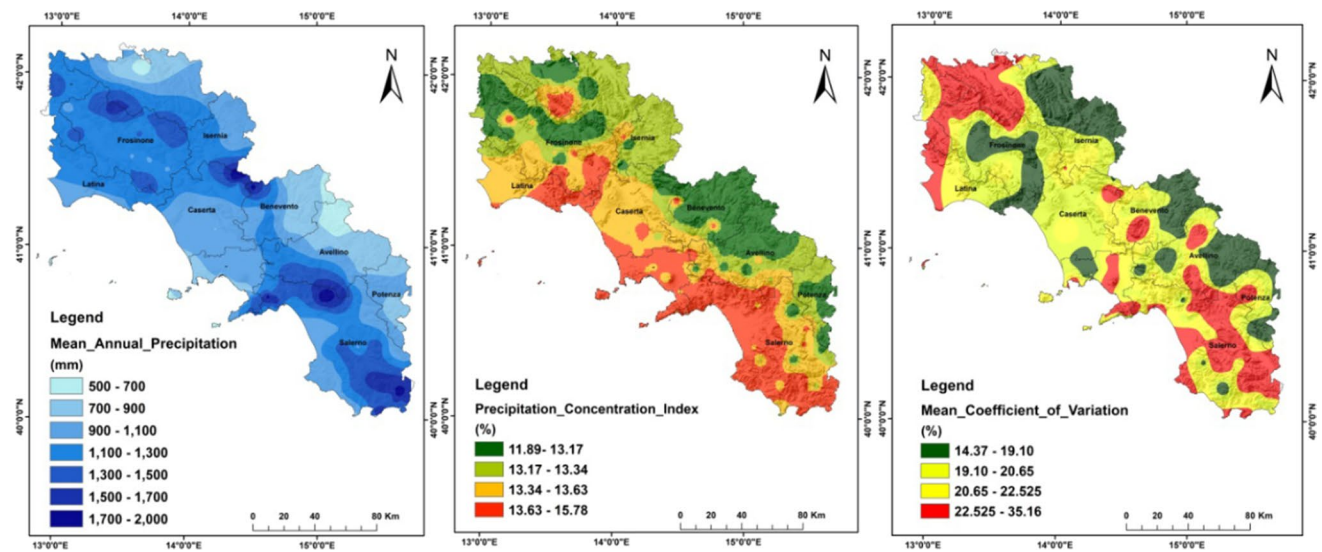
13°0'0"E 14°0'0"E 15°0'0"E

42°0'0"N

N

Frosinone
Isernia
Latina
Caserta
Benevento
Avellino
Potenza
Salerno

41°0'0"N

40°0'0"N

Legend
Mean_Annual_Precipitation (mm)

500 - 700
700 - 900
900 - 1,100
1,100 - 1,300
1,300 - 1,500
1,500 - 1,700
1,700 - 2,000

0 20 40 80 Km

13°0'0"E 14°0'0"E 15°0'0"E

13°0'0"E 14°0'0"E 15°0'0"E

42°0'0"N

N

Frosinone
Isernia
Latina
Caserta
Benevento
Avellino
Potenza
Salerno

41°0'0"N

40°0'0"N

Legend
Precipitation_Concentration_Index (%)

11.89- 13.17
13.17 - 13.34
13.34 - 13.63
13.63 - 15.78

0 20 40 80 Km

13°0'0"E 14°0'0"E 15°0'0"E

13°0'0"E 14°0'0"E 15°0'0"E

42°0'0"N

N

Frosinone
Isernia
Latina
Caserta
Benevento
Avellino
Potenza
Salerno

41°0'0"N

40°0'0"N

Legend
Mean_Coefficient_of_Variation (%)

14.37 - 19.10
19.10 - 20.65
20.65 - 22.525
22.525 - 35.16

0 20 40 80 Km

13°0'0"E 14°0'0"E 15°0'0"E